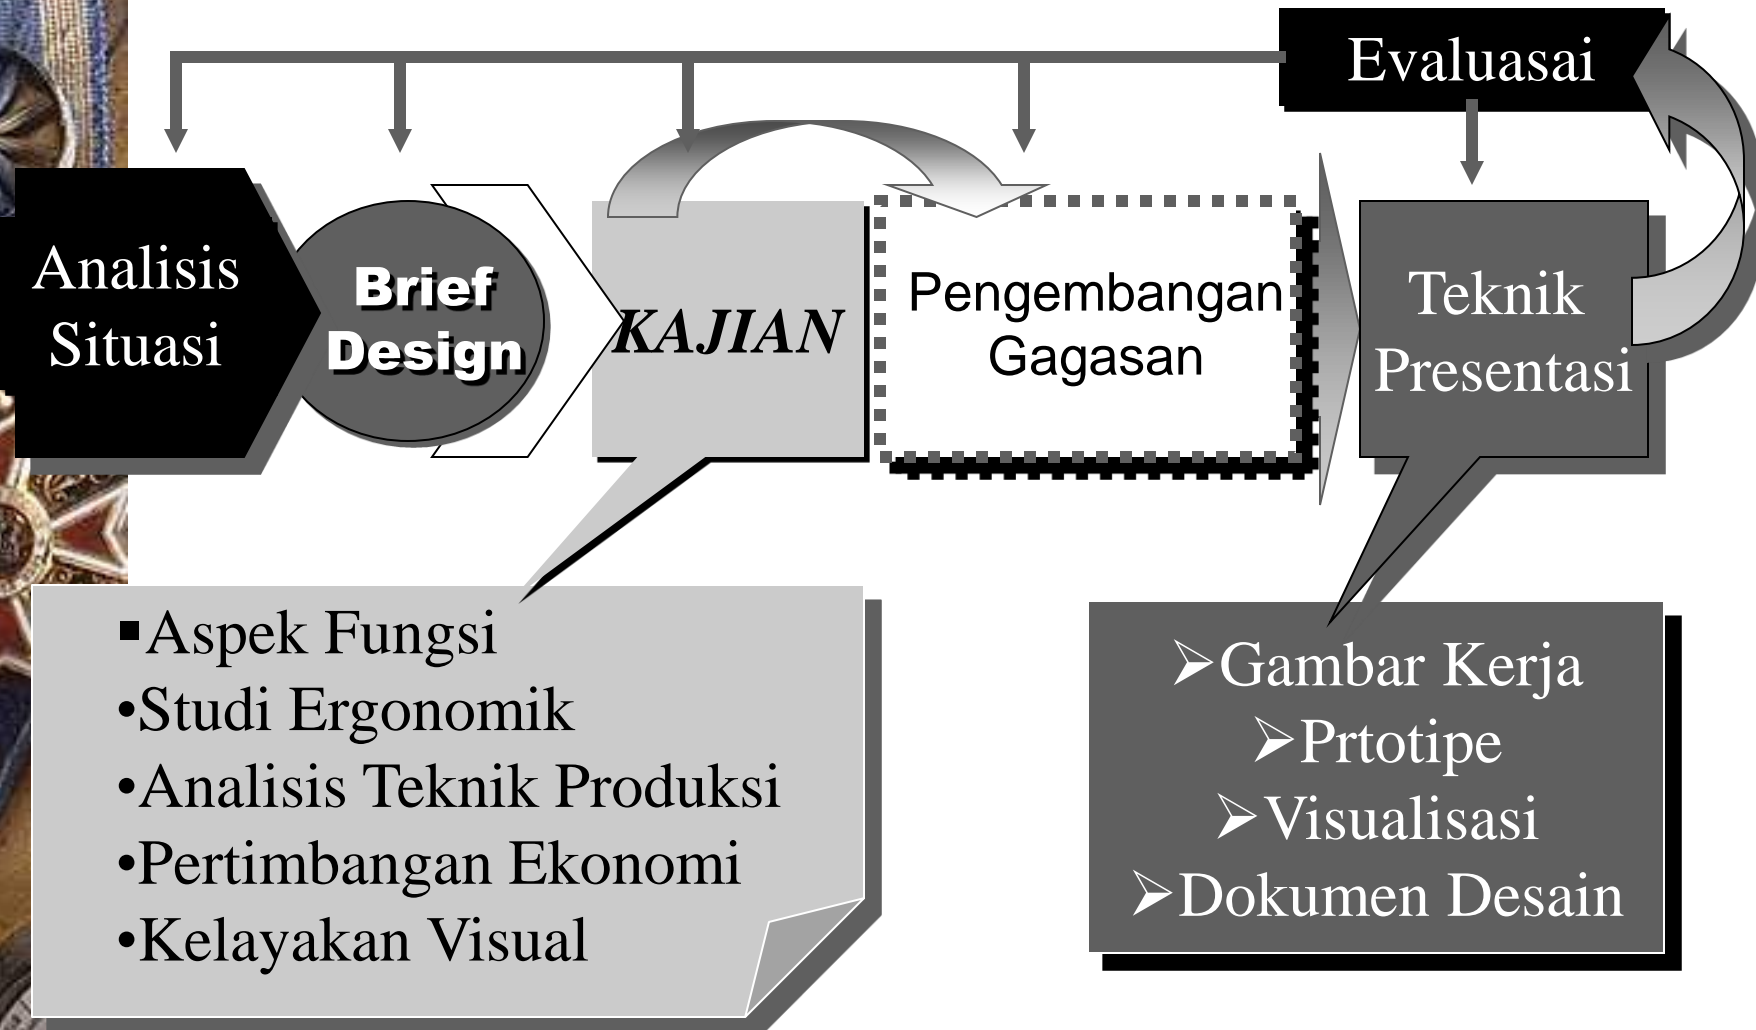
Evaluasai

Analisis Situasi

Brief Design

KAJIAN

Pengembangan Gagasan

Teknik Presentasi

▪Aspek Fungsi
•Studi Ergonomik
•Analisis Teknik Produksi
•Pertimbangan Ekonomi
•Kelayakan Visual

➢Gambar Kerja
➢Prtotipe
➢Visualisasi
➢Dokumen Desain